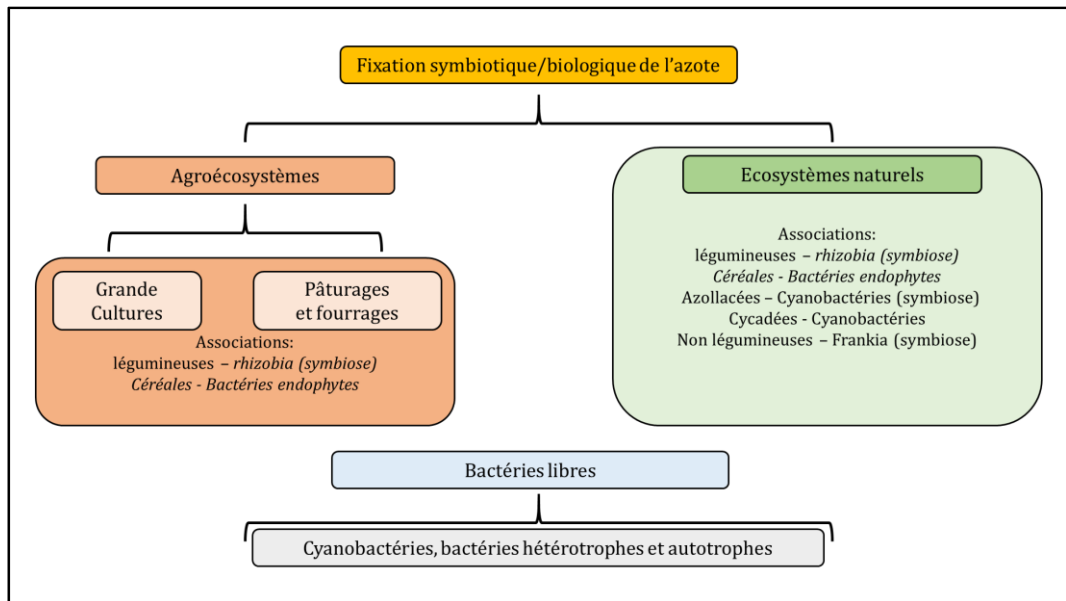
Fixation symbiotique/biologique de l'azote

Agroécosystèmes

Grande Cultures

Pâturages et fourrages

Associations:
légumineuses – rhizobia (symbiose)
Céréales - Bactéries endophytes

Ecosystèmes naturels

Associations:
légumineuses – rhizobia (symbiose)
Céréales - Bactéries endophytes
Azollacées – Cyanobactéries (symbiose)
Cycadées - Cyanobactéries
Non légumineuses – Frankia (symbiose)

Bactéries libres

Cyanobactéries, bactéries hétérotrophes et autotrophes